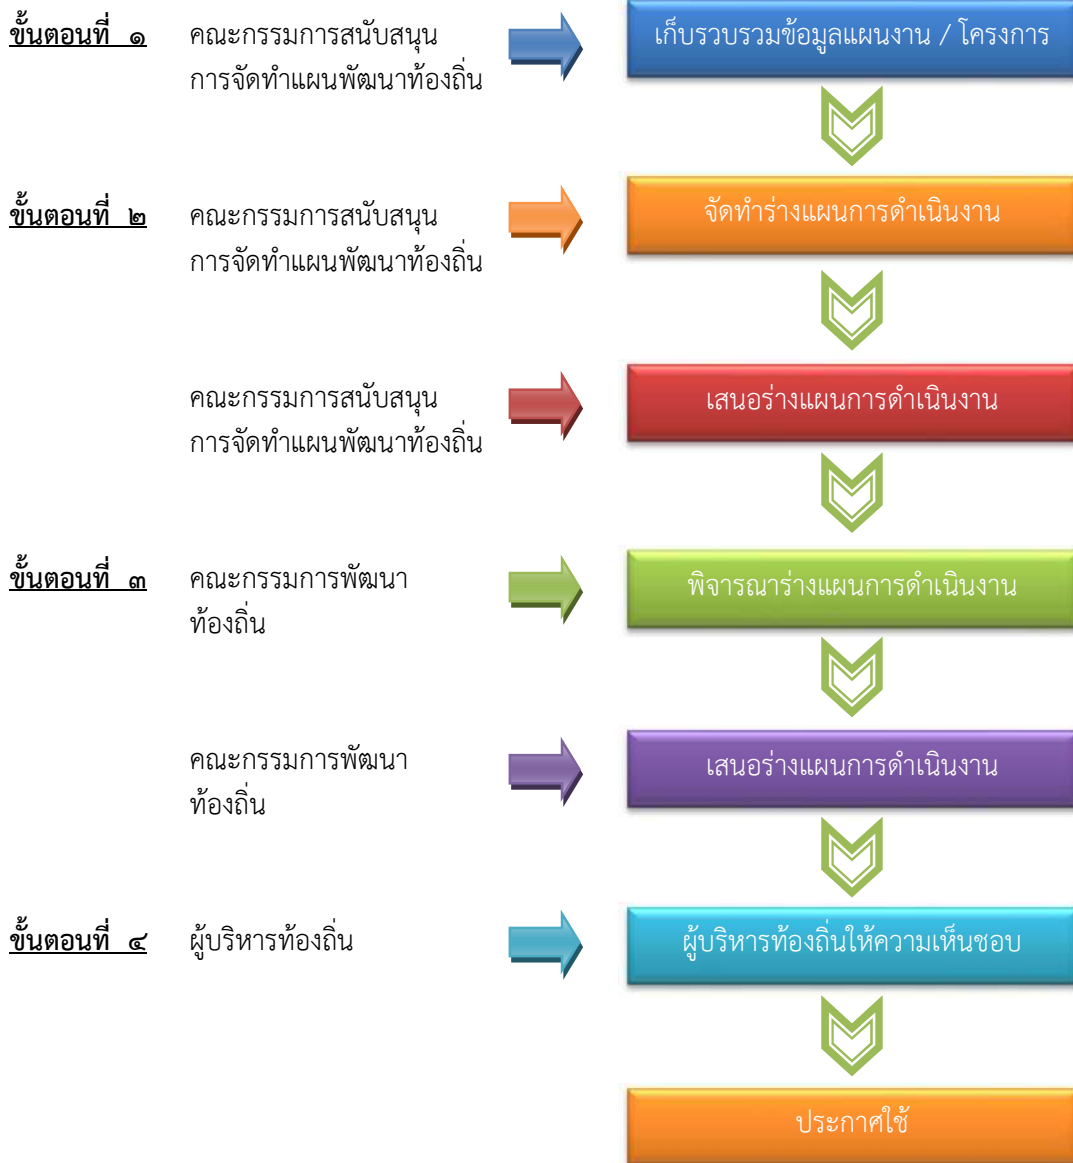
**ขั้นตอนที่ ๑** คณะกรรมการสนับสนุนการจัดทำแผนพัฒนาท้องถิ่น

เก็บรวบรวมข้อมูลแผนงาน / โครงการ

**ขั้นตอนที่ ๒** คณะกรรมการสนับสนุนการจัดทำแผนพัฒนาท้องถิ่น

จัดทำร่างแผนการดำเนินงาน

คณะกรรมการสนับสนุนการจัดทำแผนพัฒนาท้องถิ่น

เสนอร่างแผนการดำเนินงาน

**ขั้นตอนที่ ๓** คณะกรรมการพัฒนาท้องถิ่น

พิจารณาร่างแผนการดำเนินงาน

คณะกรรมการพัฒนาท้องถิ่น

เสนอร่างแผนการดำเนินงาน

**ขั้นตอนที่ ๔** ผู้บริหารท้องถิ่น

ผู้บริหารท้องถิ่นให้ความเห็นชอบ

ประกาศใช้